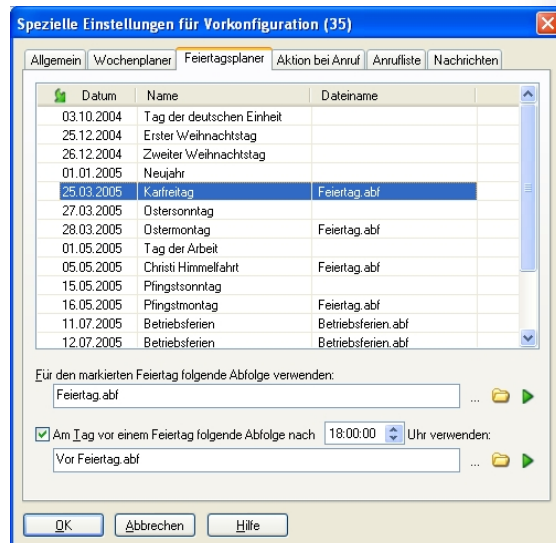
Spezielle Einstellungen für Vorkonfiguration (35)

Allgemein | Wochenplaner | Feiertagsplaner | Aktion bei Anruf | Anrufliste | Nachrichten

| Datum | Name | Dateiname |
|---|---|---|
| 03.10.2004 | Tag der deutschen Einheit | |
| 25.12.2004 | Erster Weihnachtstag | |
| 26.12.2004 | Zweiter Weihnachtstag | |
| 01.01.2005 | Neujahr | |
| 25.03.2005 | Karfreitag | Feiertag.abf |
| 27.03.2005 | Ostersonntag | |
| 28.03.2005 | Ostermontag | Feiertag.abf |
| 01.05.2005 | Tag der Arbeit | |
| 05.05.2005 | Christi Himmelfahrt | Feiertag.abf |
| 15.05.2005 | Pfingstsonntag | |
| 16.05.2005 | Pfingstmontag | Feiertag.abf |
| 11.07.2005 | Betriebsferien | Betriebsferien.abf |
| 12.07.2005 | Betriebsferien | Betriebsferien.abf |

Für den markierten Feiertag folgende Abfolge verwenden:

Feiertag.abf ...

Am Tag vor einem Feiertag folgende Abfolge nach 18:00:00 Uhr verwenden:

Vor Feiertag.abf ...

OK | Abbrechen | Hilfe